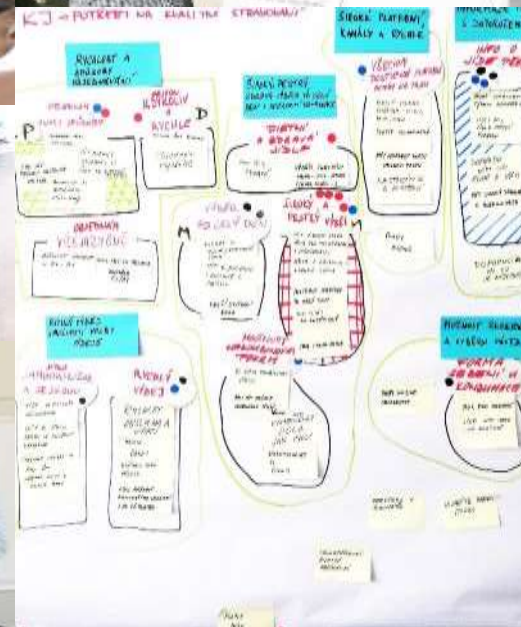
KJ – POTŘEBY NA KVALITNÍ STRAVOVÁNÍ

RYCHLOST A ODBORNÉ NEZÁVISLOST

SÍŤOVÉ PLATFORMY, KANÁLY A DOBRÉ

INFORMACE K DOSTUPNOSTI

P

D

RYCHLE

VÝBĚRU

DOSTUPNÉ

SDÍLENÍ PESTRÝ

"DIETNÍ" A "ZDRAVÁ" JÍDLA

INFO O JÍDLE

M

M

SLEDOVAT A PESTRÝ VÝBĚR

RŮZNÉ MÍRY VNÍMÁNÍ PESTRÝ

RYCHLÝ VÝDEJ

MOTIVACE KOMUNIKACE "TÉMA"

MOTIVACE ŘEŠENÍ A VÝBĚR JÍDLA

FORMA SDÍLENÍ V KOMUNIKACI

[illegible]